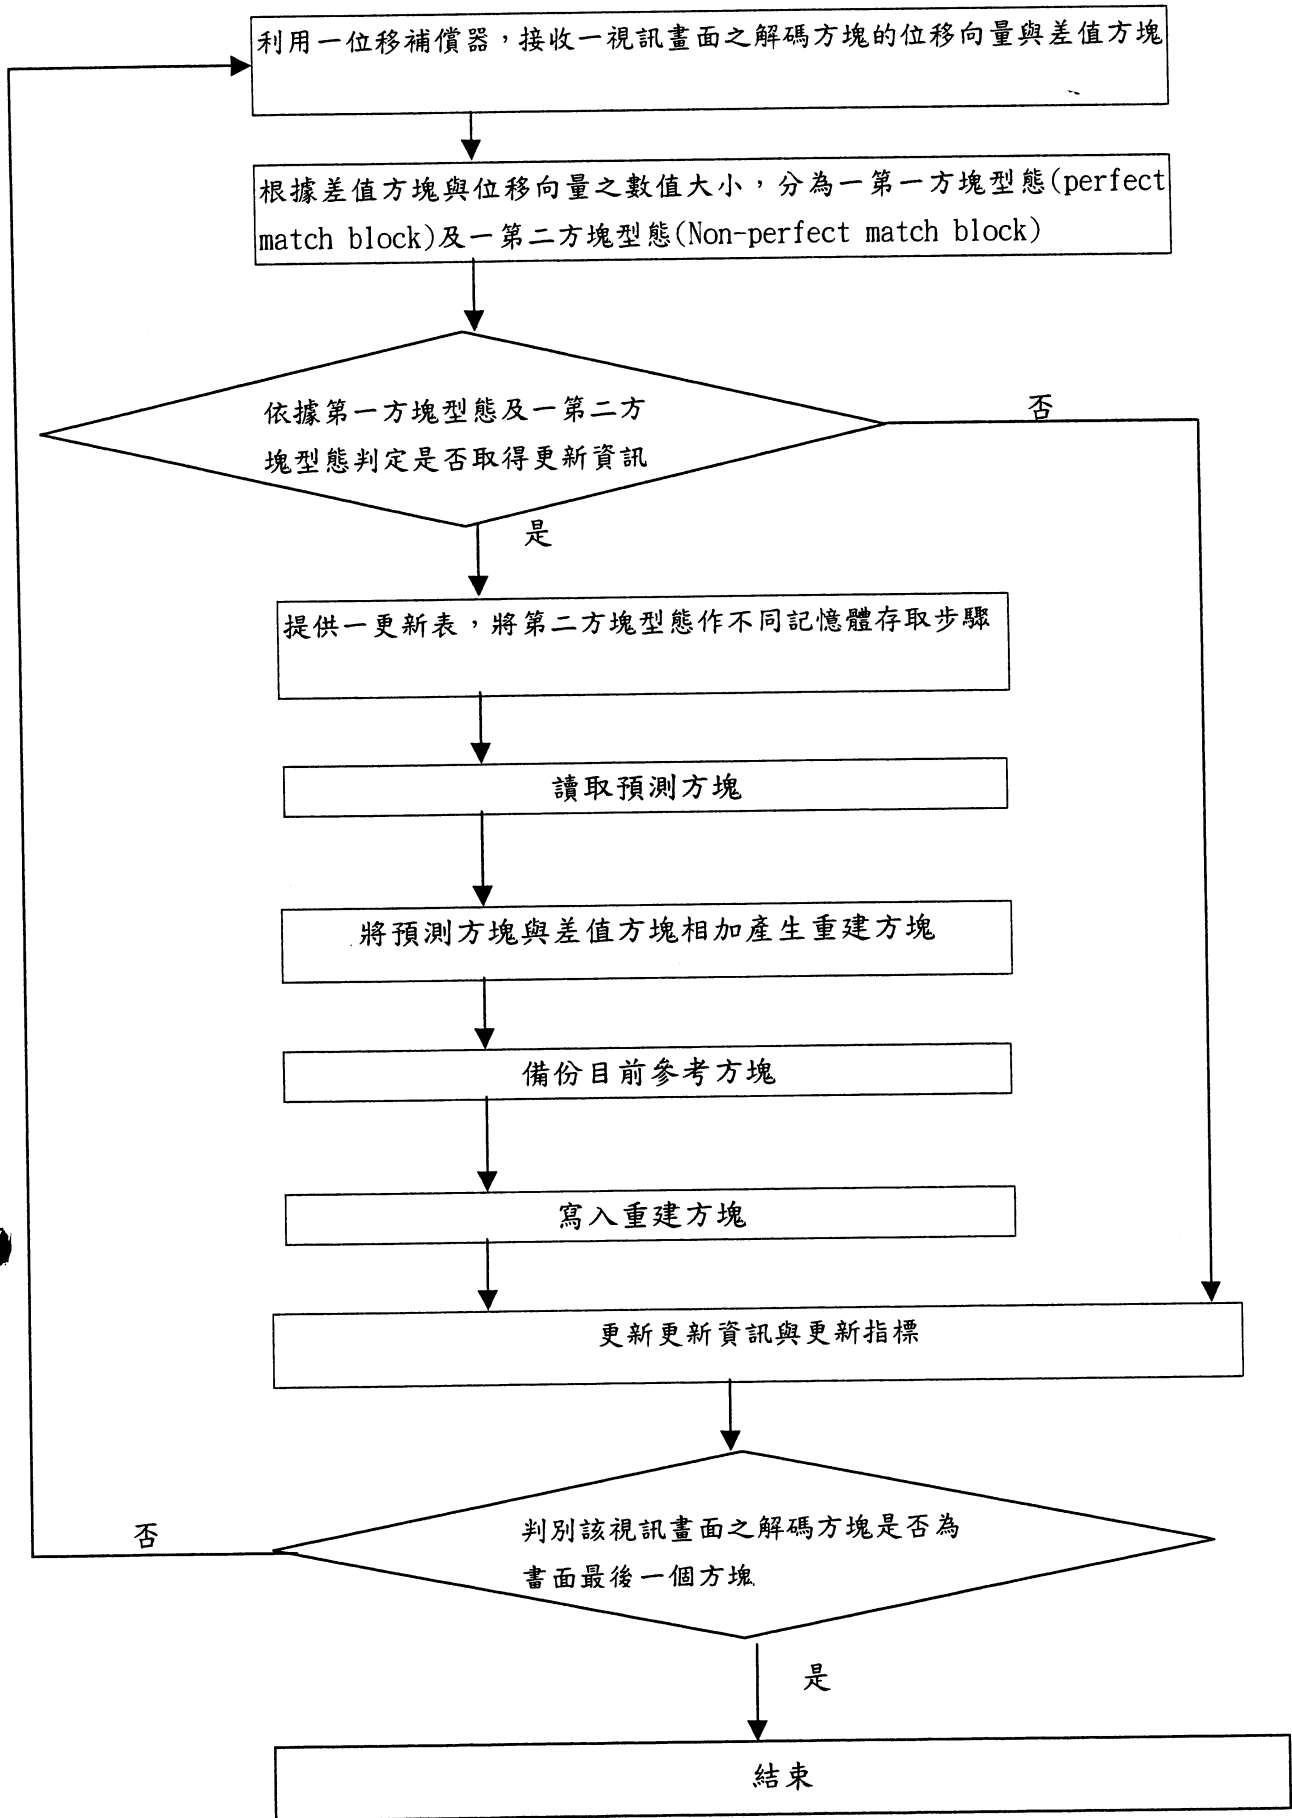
利用一位移補償器，接收一視訊畫面之解碼方塊的位移向量與差值方塊

根據差值方塊與位移向量之數值大小，分為一第一方塊型態(perfect match block)及一第二方塊型態(Non-perfect match block)

依據第一方塊型態及一第二方塊型態判定是否取得更新資訊

否

是

提供一更新表，將第二方塊型態作不同記憶體存取步驟

讀取預測方塊

將預測方塊與差值方塊相加產生重建方塊

備份目前參考方塊

寫入重建方塊

更新更新資訊與更新指標

否

判別該視訊畫面之解碼方塊是否為畫面最後一個方塊

是

結束